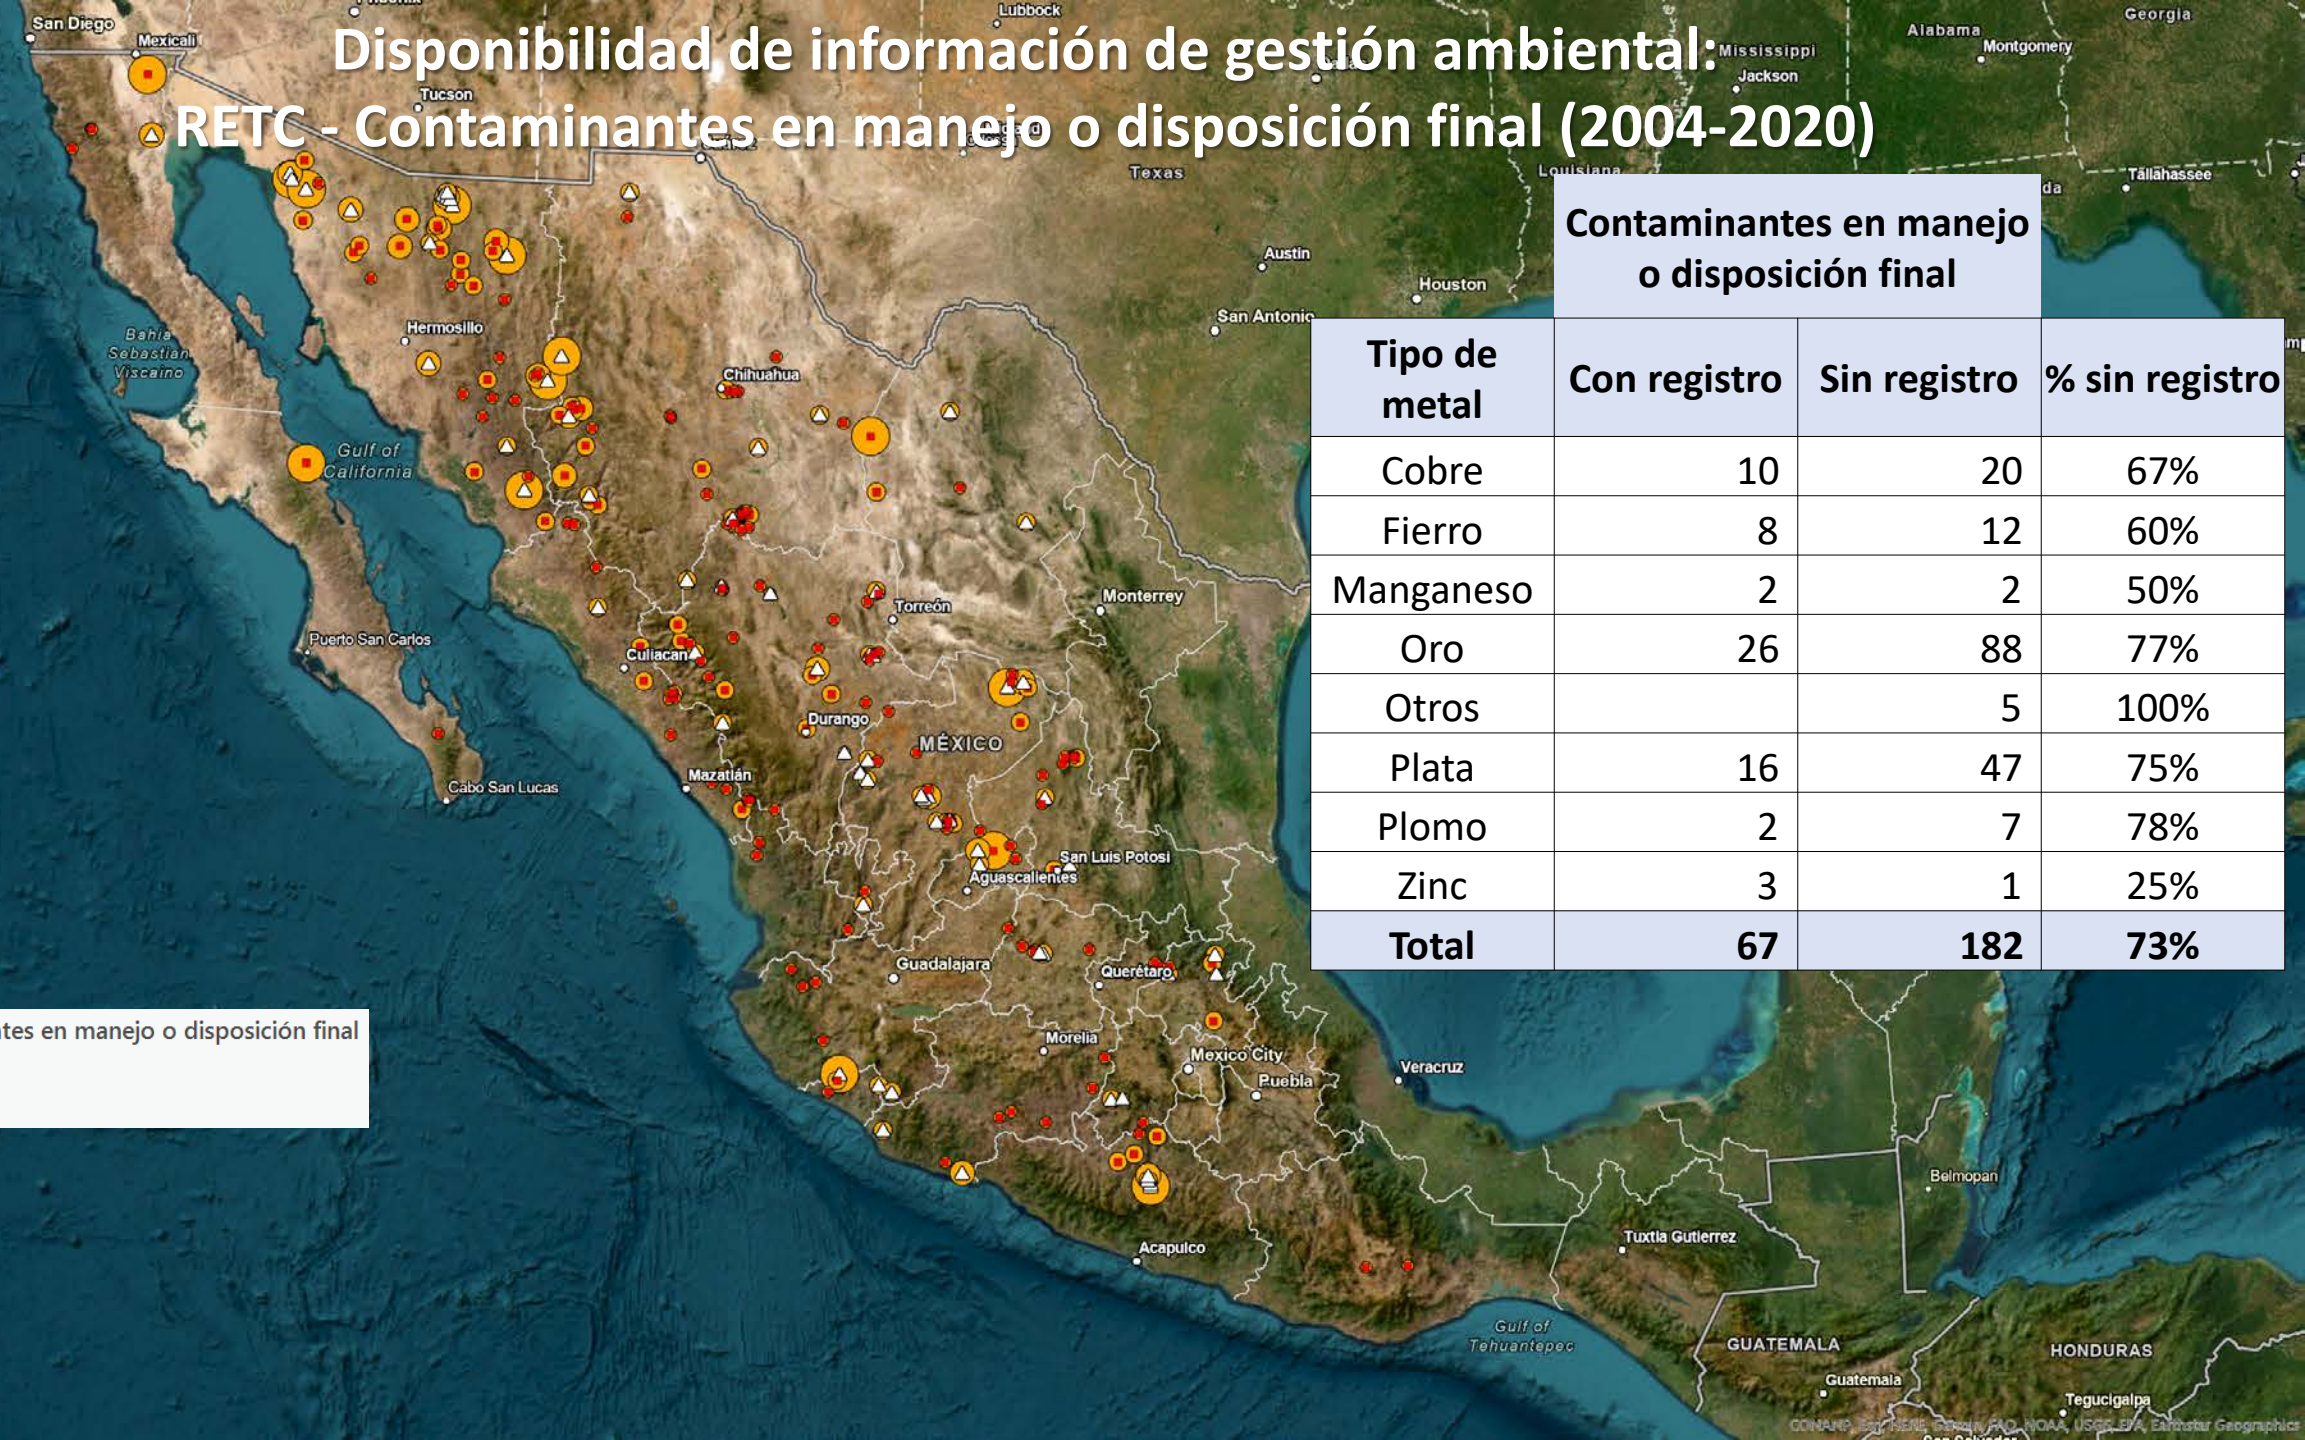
Disponibilidad de información de gestión ambiental:
RETC - Contaminantes en manejo o disposición final (2004-2020)

Contaminantes en manejo o disposición final

| Tipo de metal | Con registro | Sin registro | % sin registro |
|---|---|---|---|
| Cobre | 10 | 20 | 67% |
| Fierro | 8 | 12 | 60% |
| Manganeso | 2 | 2 | 50% |
| Oro | 26 | 88 | 77% |
| Otros | | 5 | 100% |
| Plata | 16 | 47 | 75% |
| Plomo | 2 | 7 | 78% |
| Zinc | 3 | 1 | 25% |
| **Total** | **67** | **182** | **73%** |

tes en manejo o disposición final

San Diego, Mexicali, Tucson, Lubbock, Mississippi, Jackson, Alabama, Montgomery, Georgia, Texas, Louisiana, Tallahassee, Austin, Houston, San Antonio, Hermosillo, Bahía Sebastián Vizcaíno, Chihuahua, Gulf of California, Torreón, Monterrey, Puerto San Carlos, Culiacán, Durango, MÉXICO, Mazatlán, Cabo San Lucas, San Luis Potosí, Aguascalientes, Guadalajara, Querétaro, Morelia, Mexico City, Puebla, Veracruz, Belmopan, Tuxtla Gutierrez, Acapulco, Gulf of Tehuantepec, GUATEMALA, Guatemala, HONDURAS, Tegucigalpa

CONANP, Esri, HERE, Garmin, FAO, NOAA, USGS, EPA, Earthstar Geographics